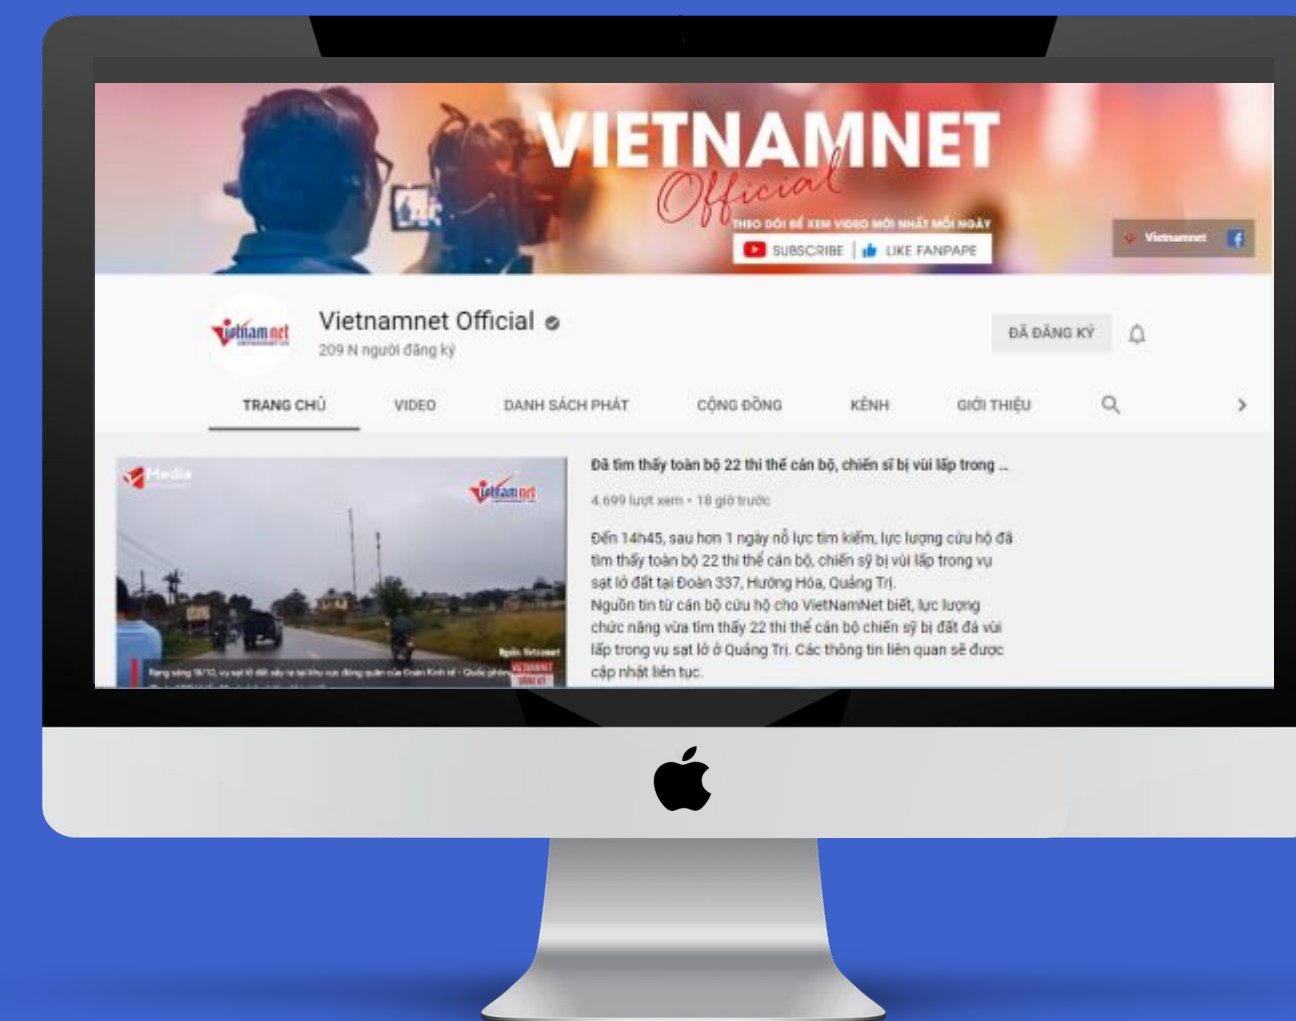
VIETNAMNET
Official
THEO DÕI ĐỂ XEM VIDEO MỚI NHẤT MỖI NGÀY
SUBSCRIBE | LIKE FANPAPE

Vietnamnet

vietnamnet

Vietnamnet Official
209 N người đăng ký

ĐÃ ĐĂNG KÝ

TRANG CHỦ VIDEO DANH SÁCH PHÁT CỘNG ĐỒNG KÊNH GIỚI THIỆU

Media

vietnamnet

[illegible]

Đã tìm thấy toàn bộ 22 thi thể cán bộ, chiến sĩ bị vùi lấp trong ...
4.699 lượt xem • 18 giờ trước

Đến 14h45, sau hơn 1 ngày nỗ lực tìm kiếm, lực lượng cứu hộ đã tìm thấy toàn bộ 22 thi thể cán bộ, chiến sỹ bị vùi lấp trong vụ sạt lở đất tại Đoàn 337, Hướng Hóa, Quảng Trị.
Nguồn tin từ cán bộ cứu hộ cho VietNamNet biết, lực lượng chức năng vừa tìm thấy 22 thi thể cán bộ chiến sỹ bị đất đá vùi lấp trong vụ sạt lở ở Quảng Trị. Các thông tin liên quan sẽ được cập nhật liên tục.